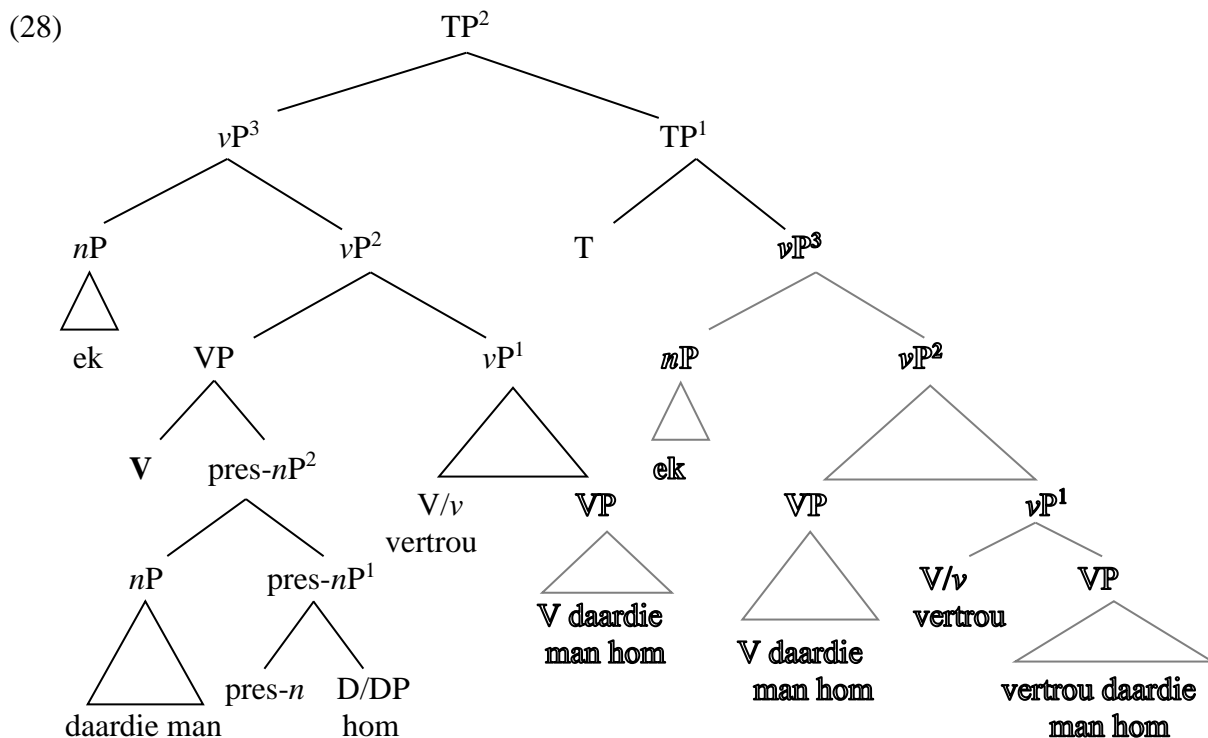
(28)

$TP^2$

$vP^3$ $TP^1$

$nP$ $vP^2$ T $vP^3$

ek VP $vP^1$ $nP$ $vP^2$

**V** pres-$nP^2$ ek

V/$v$ vertrou VP VP $vP^1$

$nP$ pres-$nP^1$ V daardie man hom V daardie man hom V/$v$ vertrou VP

daardie man pres-$n$ D/DP hom vertrou daardie man hom